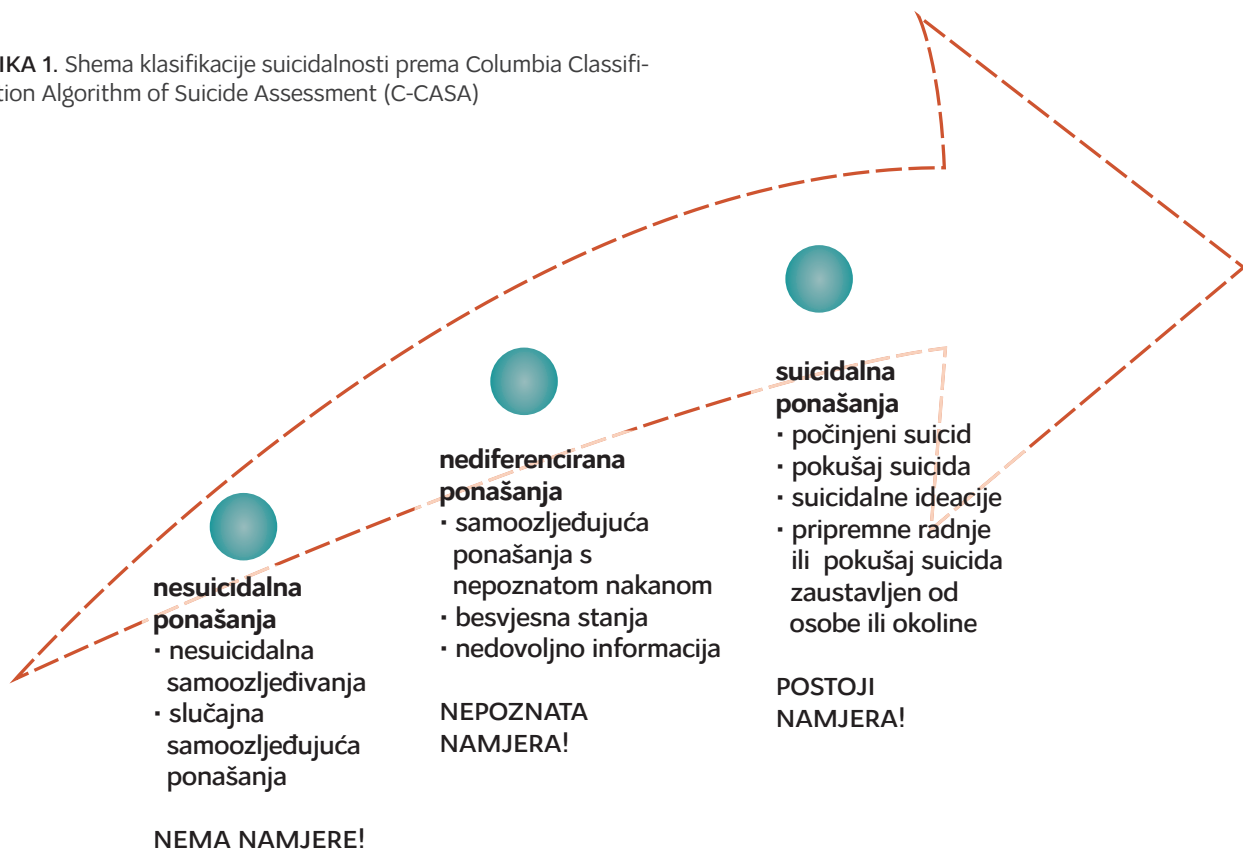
IKA 1. Shema klasifikacije suicidalnosti prema Columbia Classification Algorithm of Suicide Assessment (C-CASA)

nesuicidalna ponašanja
· nesuicidalna samoozljeđivanja
· slučajna samoozljeđujuća ponašanja

NEMA NAMJERE!

nediferencirana ponašanja
· samoozljeđujuća ponašanja s nepoznatom nakanom
· besvjesna stanja
· nedovoljno informacija

NEPOZNATA NAMJERA!

suicidalna ponašanja
· počinjeni suicid
· pokušaj suicida
· suicidalne ideacije
· pripremne radnje ili pokušaj suicida zaustavljen od osobe ili okoline

POSTOJI NAMJERA!